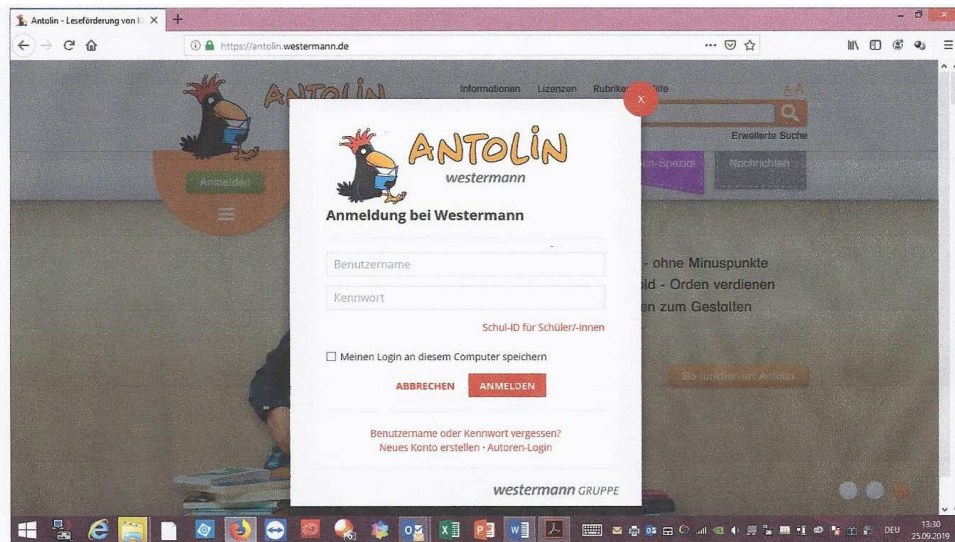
Antolin - Leseförderung von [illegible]

https://antolin.westermann.de

Informationen Lizenzen Rubriken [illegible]

Erweiterte Suche

Anmelden

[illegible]-Spezial Nachrichten

ANTOLIN
westermann

Anmeldung bei Westermann

Benutzername

Kennwort

Schul-ID für Schüler/-innen

Meinen Login an diesem Computer speichern

ABBRECHEN ANMELDEN

Benutzername oder Kennwort vergessen?
Neues Konto erstellen · Autoren-Login

westermann GRUPPE

- ohne Minuspunkte
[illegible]ld - Orden verdienen
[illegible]n zum Gestalten

So funktioniert Antolin

DEU 13:30 25.09.2019